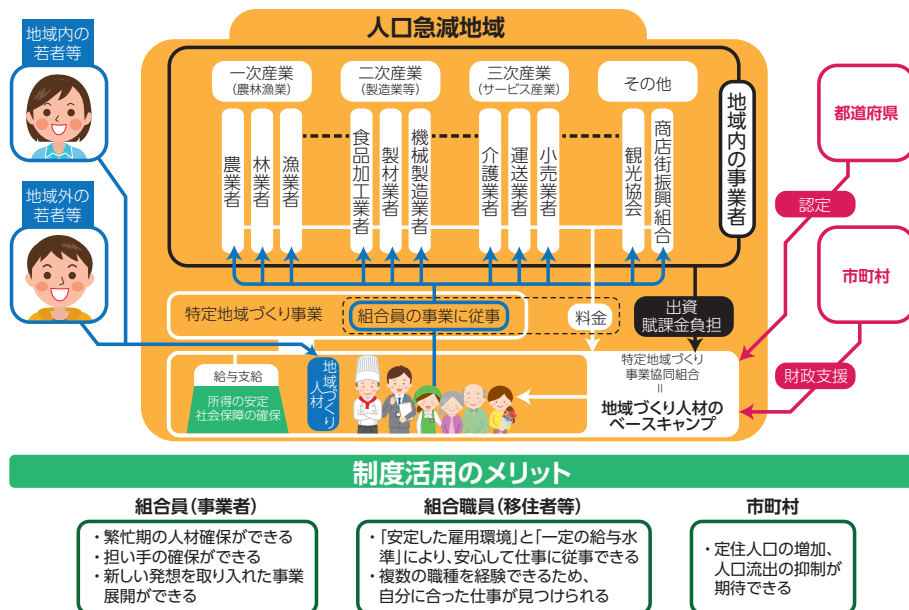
地域内の若者等

地域外の若者等

人口急減地域

一次産業
（農林漁業）

二次産業
（製造業等）

三次産業
（サービス産業）

その他

農業者

林業者

漁業者

食品加工業者

製材業者

機械製造業者

介護業者

運送業者

小売業者

観光協会

商店街振興組合

地域内の事業者

都道府県

認定

市町村

特定地域づくり事業

組合員の事業に従事

料金

出資
賦課金負担

財政支援

給与支給

所得の安定
社会保障の確保

地域づくり人材

特定地域づくり
事業協同組合
＝
地域づくり人材の
ベースキャンプ

制度活用のメリット

組合員（事業者）
・繁忙期の人材確保ができる
・担い手の確保ができる
・新しい発想を取り入れた事業展開ができる

組合職員（移住者等）
・「安定した雇用環境」と「一定の給与水準」により、安心して仕事に従事できる
・複数の職種を経験できるため、自分に合った仕事が見つけられる

市町村
・定住人口の増加、人口流出の抑制が期待できる